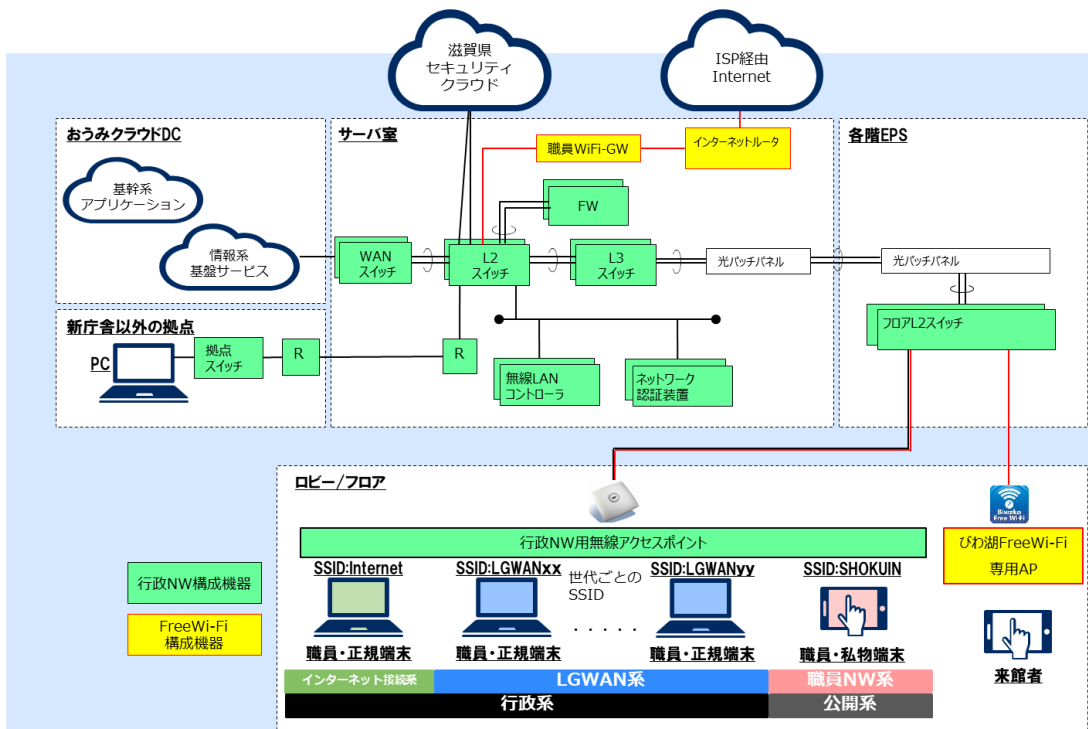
滋賀県
セキュリティ
クラウド

ISP経由
Internet

おうみクラウドDC

基幹系
アプリケーション

情報系
基盤サービス

サーバ室

職員WiFi-GW

インターネットルータ

FW

WAN
スイッチ

L2
スイッチ

L3
スイッチ

光パッチパネル

各階EPS

光パッチパネル

フロアL2スイッチ

新庁舎以外の拠点

PC

拠点
スイッチ

R

R

無線LAN
コントローラ

ネットワーク
認証装置

ロビー／フロア

Biwako Free Wi-Fi

びわ湖FreeWi-Fi
専用AP

行政NW用無線アクセスポイント

行政NW構成機器

FreeWi-Fi
構成機器

SSID:Internet

SSID:LGWANxx

世代ごとの
SSID

SSID:LGWANyy

SSID:SHOKUIN

・・・・・

職員・正規端末

職員・正規端末

職員・正規端末

職員・私物端末

来館者

インターネット接続系

LGWAN系

職員NW系

行政系

公開系